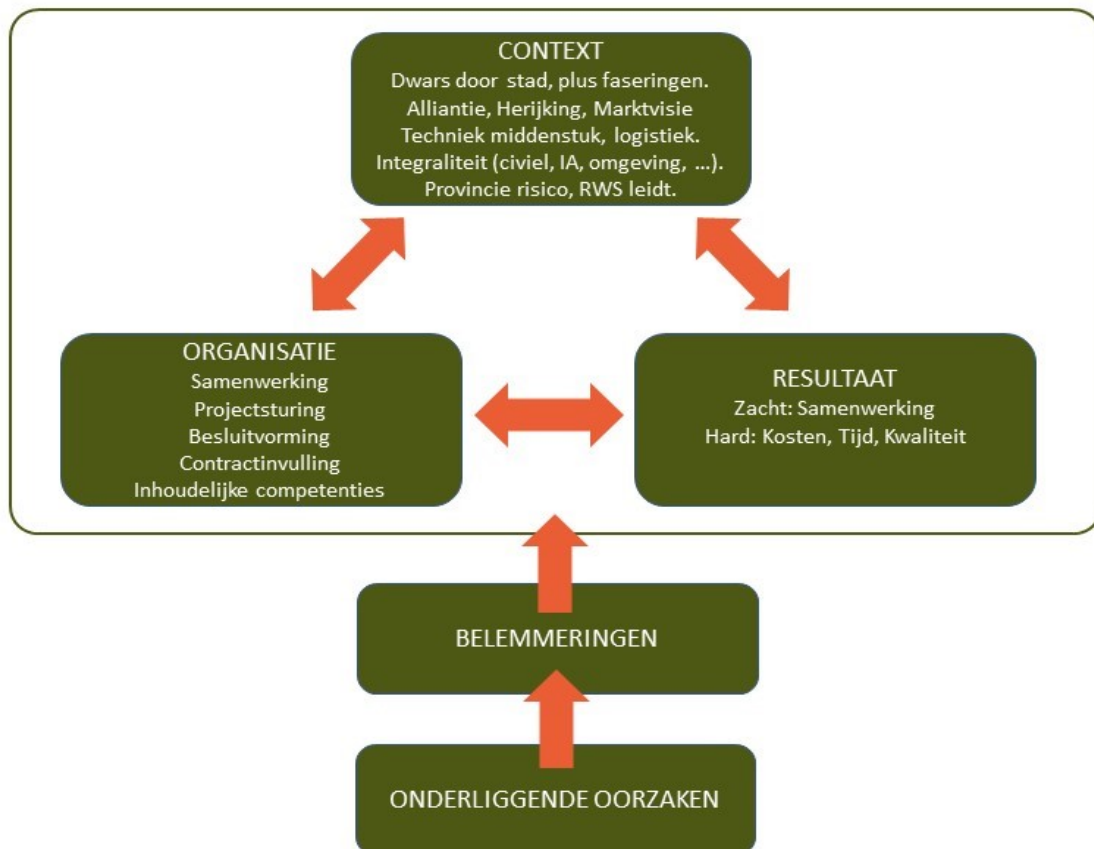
CONTEXT
Dwars door stad, plus faseringen.
Alliantie, Herijking, Marktvisie
Techniek middenstuk, logistiek.
Integraliteit (civiel, IA, omgeving, ...).
Provincie risico, RWS leidt.

ORGANISATIE
Samenwerking
Projectsturing
Besluitvorming
Contractinvulling
Inhoudelijke competenties

RESULTAAT
Zacht: Samenwerking
Hard: Kosten, Tijd, Kwaliteit

BELEMMERINGEN

ONDERLIGGENDE OORZAKEN